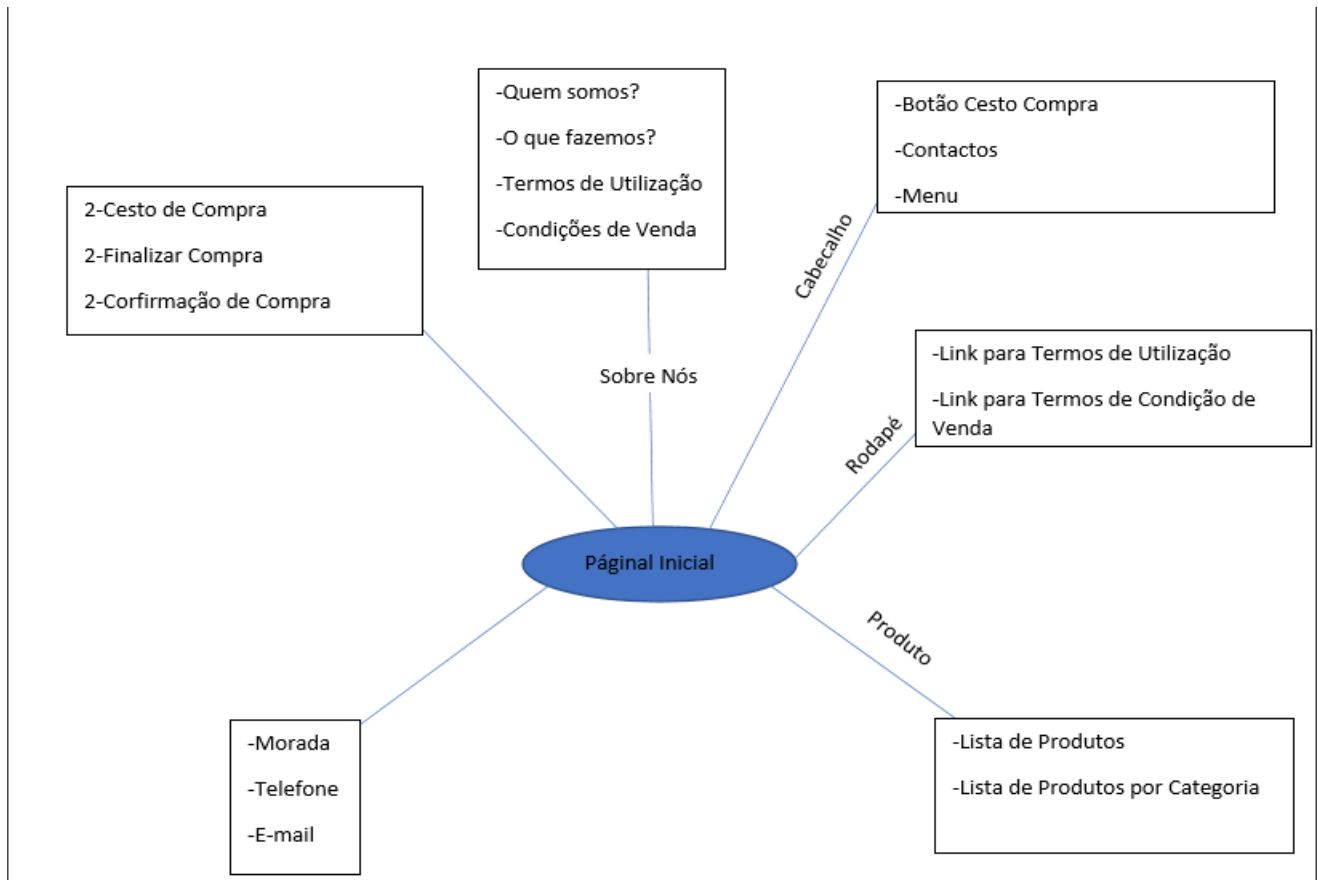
-Quem somos?

-O que fazemos?

-Termos de Utilização

-Condições de Venda

-Botão Cesto Compra

-Contactos

-Menu

2-Cesto de Compra

2-Finalizar Compra

2-Corfirmação de Compra

Cabecalho

Sobre Nós

-Link para Termos de Utilização

-Link para Termos de Condição de Venda

Rodapé

Páginal Inicial

Produto

-Morada

-Telefone

-E-mail

-Lista de Produtos

-Lista de Produtos por Categoria